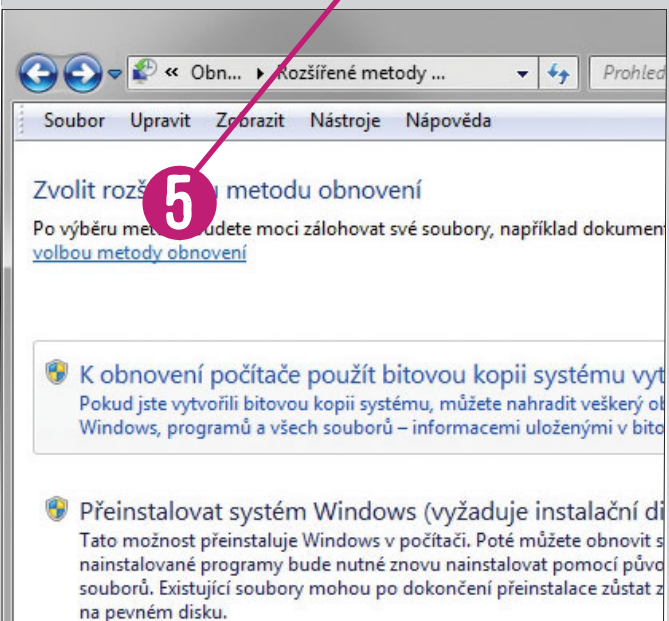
« Obn... ▸ Rozšířené metody ...

Prohled

Soubor Upravit Zobrazit Nástroje Nápověda

5

Zvolit rozš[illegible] metodu obnovení

Po výběru met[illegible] budete moci zálohovat své soubory, například dokumen
volbou metody obnovení

K obnovení počítače použít bitovou kopii systému vyt
Pokud jste vytvořili bitovou kopii systému, můžete nahradit veškerý ob
Windows, programů a všech souborů – informacemi uloženými v bito

Přeinstalovat systém Windows (vyžaduje instalační di
Tato možnost přeinstaluje Windows v počítači. Poté můžete obnovit s
nainstalované programy bude nutné znovu nainstalovat pomocí půvo
souborů. Existující soubory mohou po dokončení přeinstalace zůstat z
na pevném disku.